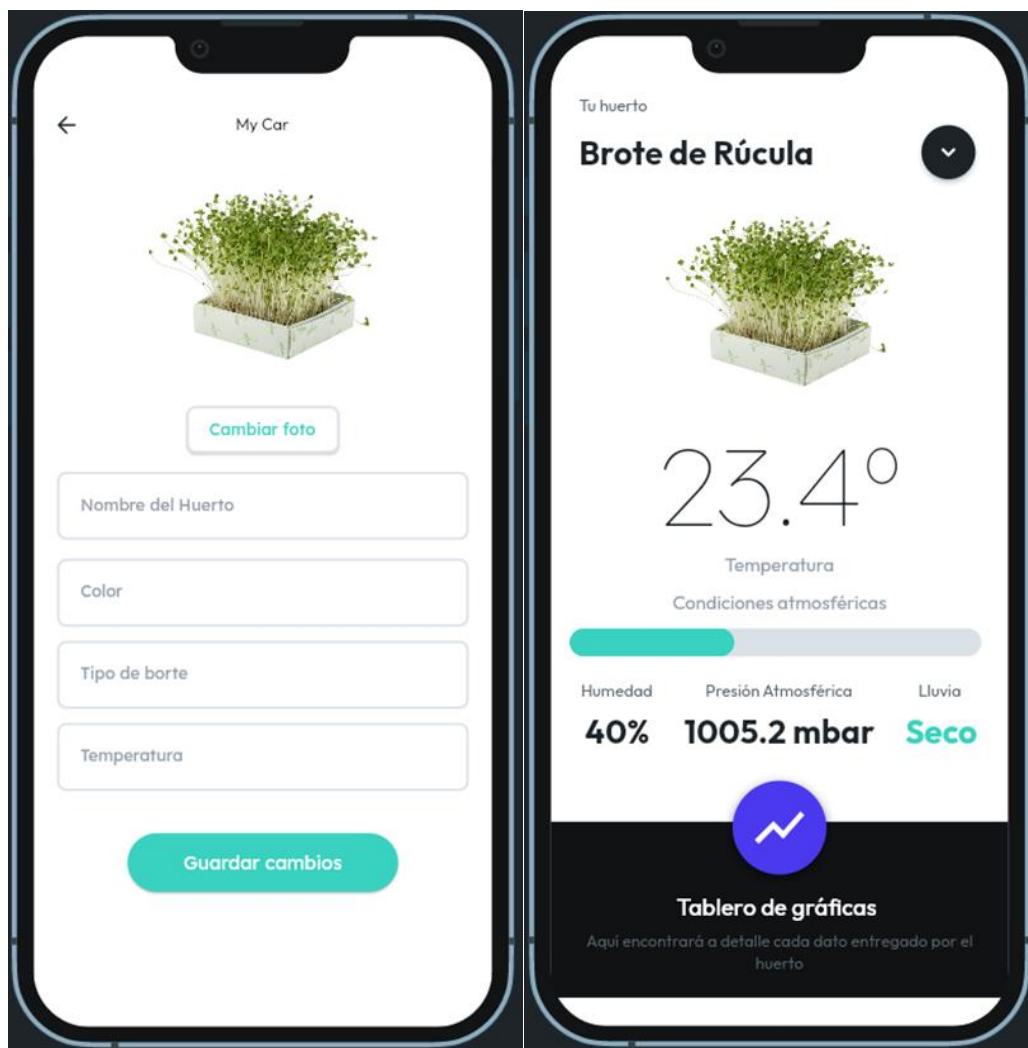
My Car

Cambiar foto

Nombre del Huerto

Color

Tipo de borte

Temperatura

Guardar cambios

Tu huerto

Brote de Rúcula

23.4°

Temperatura

Condiciones atmosféricas

Humedad
40%

Presión Atmosférica
1005.2 mbar

Lluvia
Seco

Tablero de gráficas

Aquí encontrará a detalle cada dato entregado por el huerto